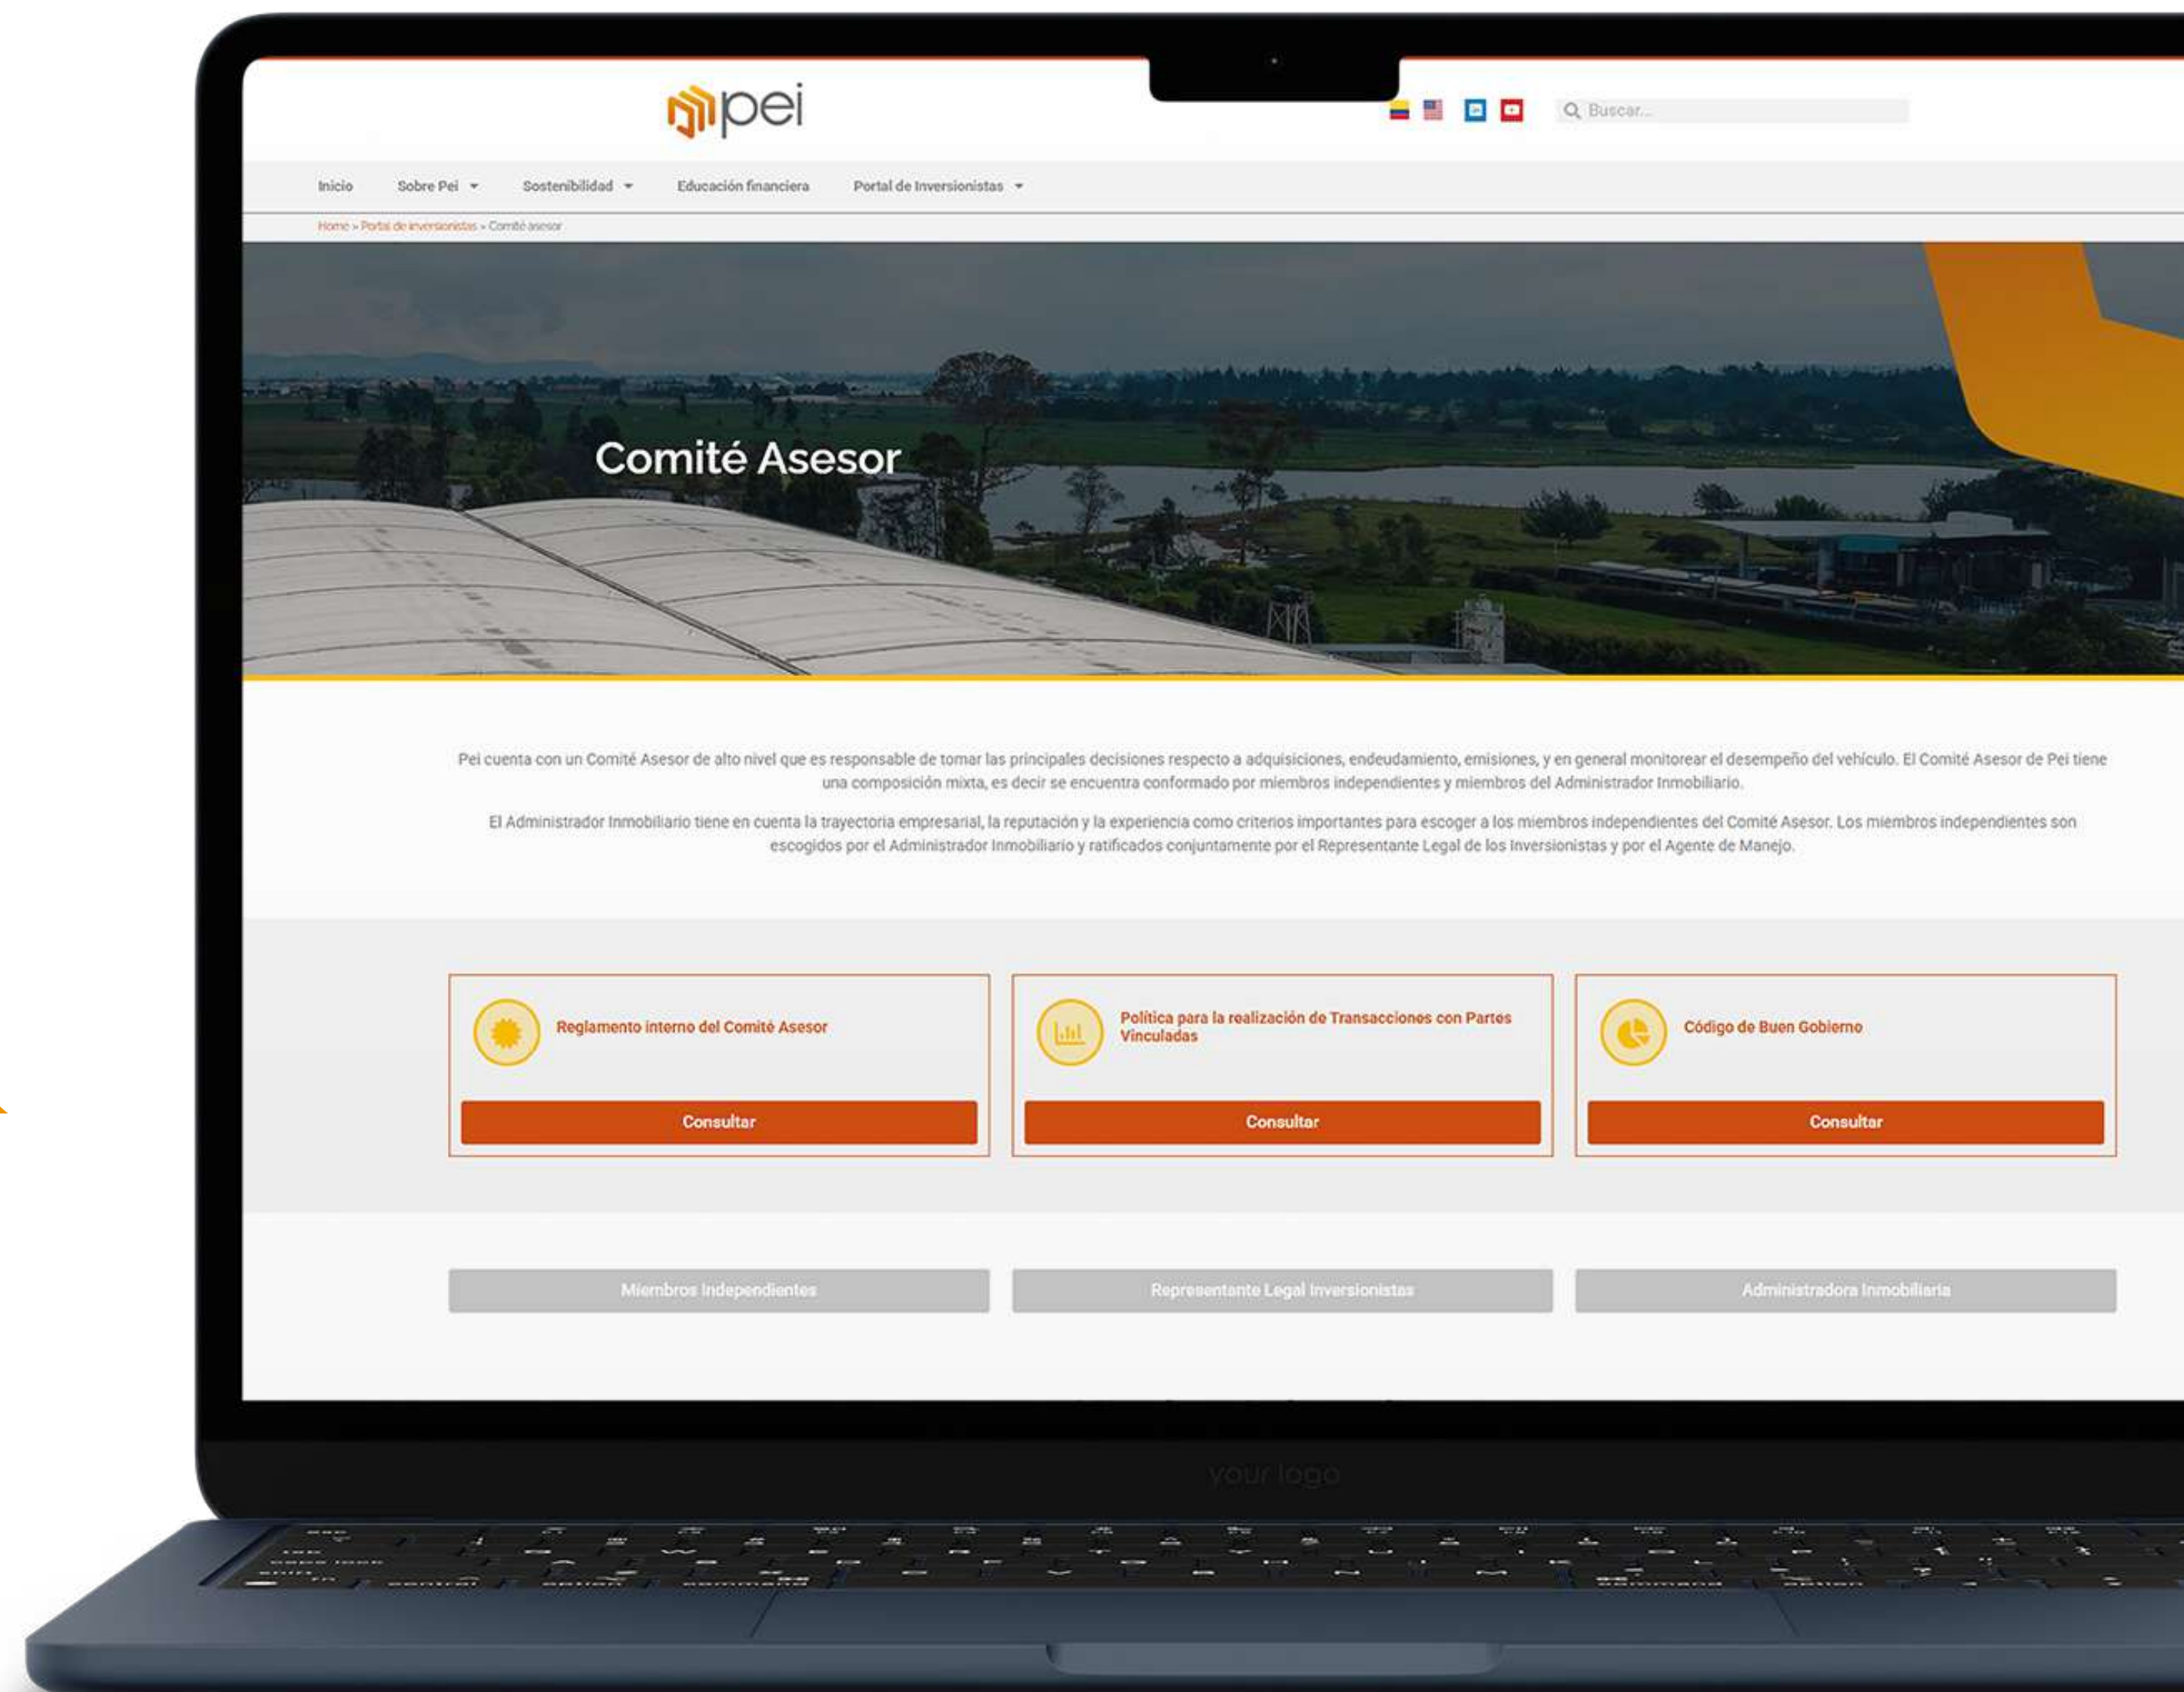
pei

Buscar...

Inicio Sobre Pei Sostenibilidad Educación financiera Portal de Inversionistas

Home » Portal de inversionistas » Comité asesor

Comité Asesor

Pei cuenta con un Comité Asesor de alto nivel que es responsable de tomar las principales decisiones respecto a adquisiciones, endeudamiento, emisiones, y en general monitorear el desempeño del vehículo. El Comité Asesor de Pei tiene una composición mixta, es decir se encuentra conformado por miembros independientes y miembros del Administrador Inmobiliario.

El Administrador Inmobiliario tiene en cuenta la trayectoria empresarial, la reputación y la experiencia como criterios importantes para escoger a los miembros independientes del Comité Asesor. Los miembros independientes son escogidos por el Administrador Inmobiliario y ratificados conjuntamente por el Representante Legal de los Inversionistas y por el Agente de Manejo.

Reglamento interno del Comité Asesor

Consultar

Política para la realización de Transacciones con Partes Vinculadas

Consultar

Código de Buen Gobierno

Consultar

Miembros Independientes

Representante Legal Inversionistas

Administradora Inmobiliaria

your logo